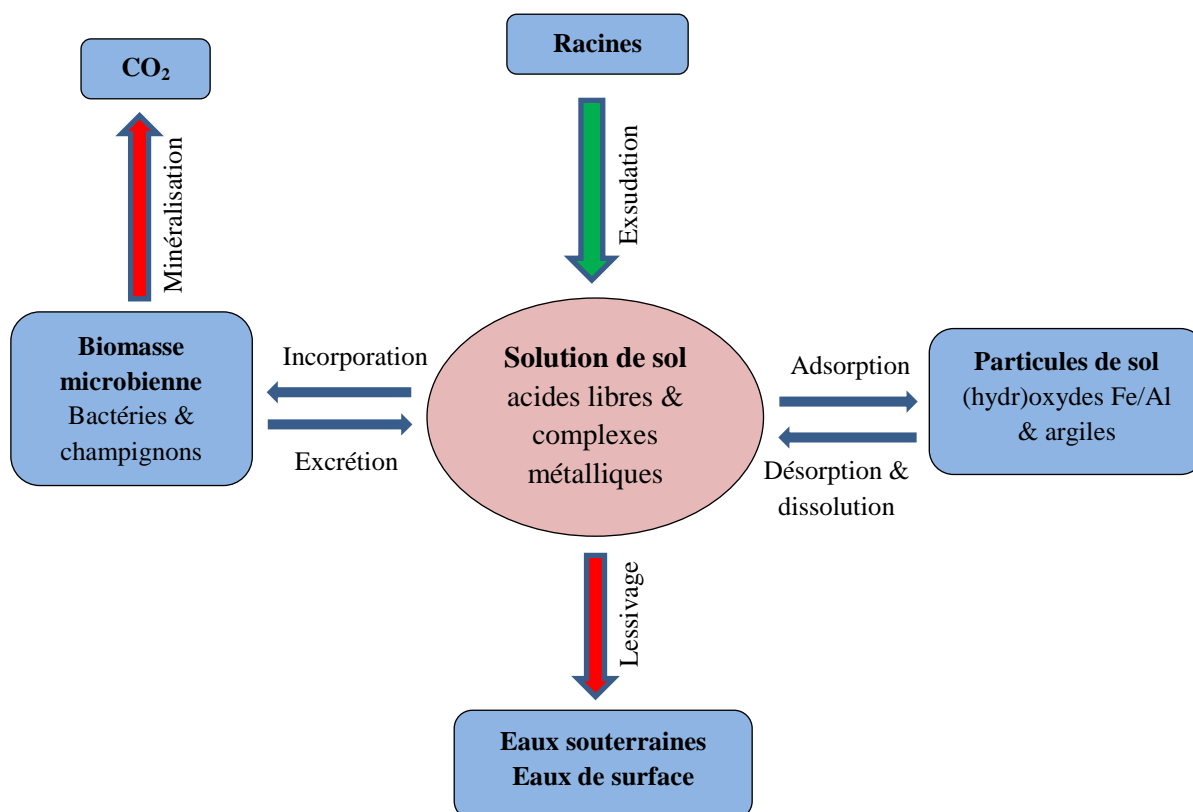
Racines

$CO_2$

Minéralisation

Exsudation

Biomasse microbienne
Bactéries & champignons

Incorporation

Excrétion

Solution de sol
acides libres & complexes métalliques

Adsorption

Désorption & dissolution

Particules de sol
(hydr)oxydes Fe/Al & argiles

Lessivage

Eaux souterraines
Eaux de surface